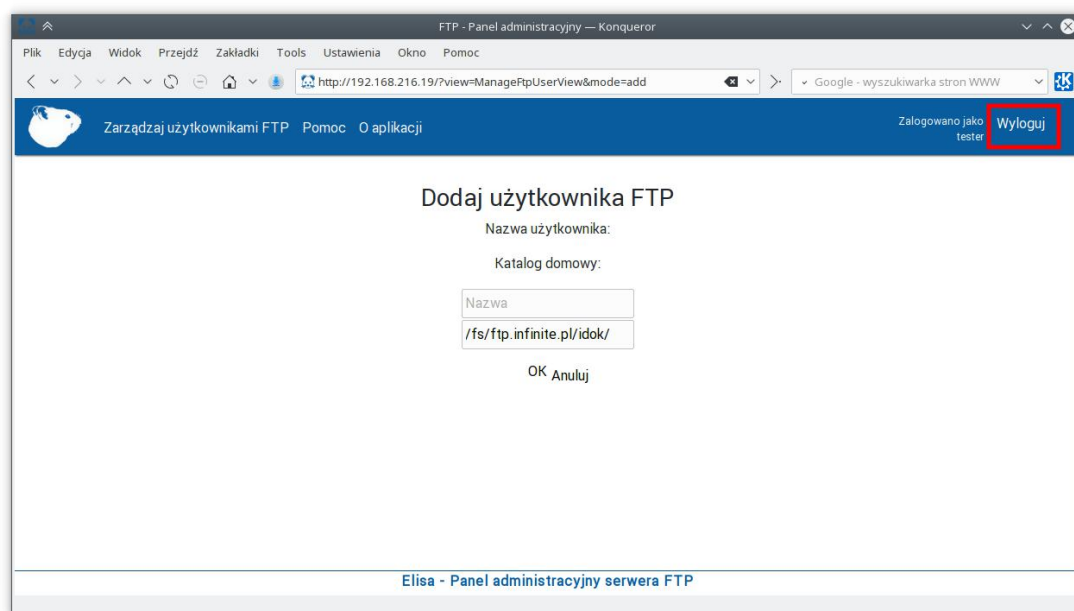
FTP - Panel administracyjny — Konqueror

Plik Edycja Widok Przejdź Zakładki Tools Ustawienia Okno Pomoc

http://192.168.216.19/?view=ManageFtpUserView&mode=add

Google - wyszukiwarka stron WWW

Zarządzaj użytkownikami FTP Pomoc O aplikacji

Zalogowano jako tester

Wyloguj

Dodaj użytkownika FTP

Nazwa użytkownika:

Katalog domowy:

Nazwa

/fs/ftp.infinite.pl/idok/

OK Anuluj

Elisa - Panel administracyjny serwera FTP